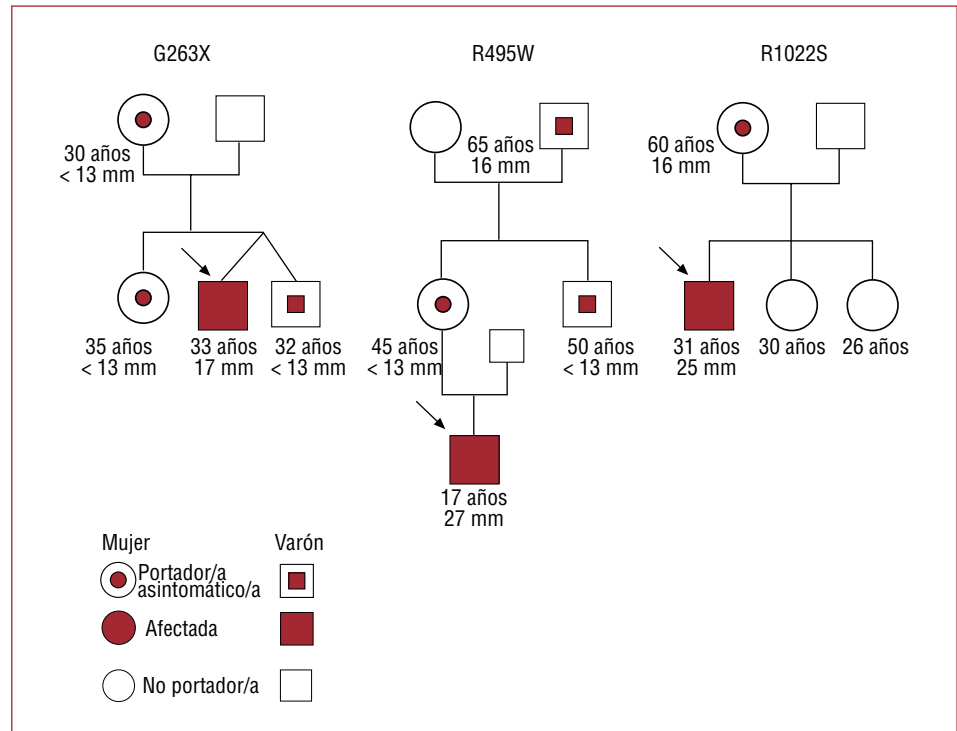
G263X

30 años
< 13 mm

35 años
< 13 mm

33 años
17 mm

32 años
< 13 mm

R495W

65 años
16 mm

45 años
< 13 mm

50 años
< 13 mm

17 años
27 mm

R1022S

60 años
16 mm

31 años
25 mm

30 años

26 años

Mujer

Varón

Portador/a asintomático/a

Afectada

No portador/a